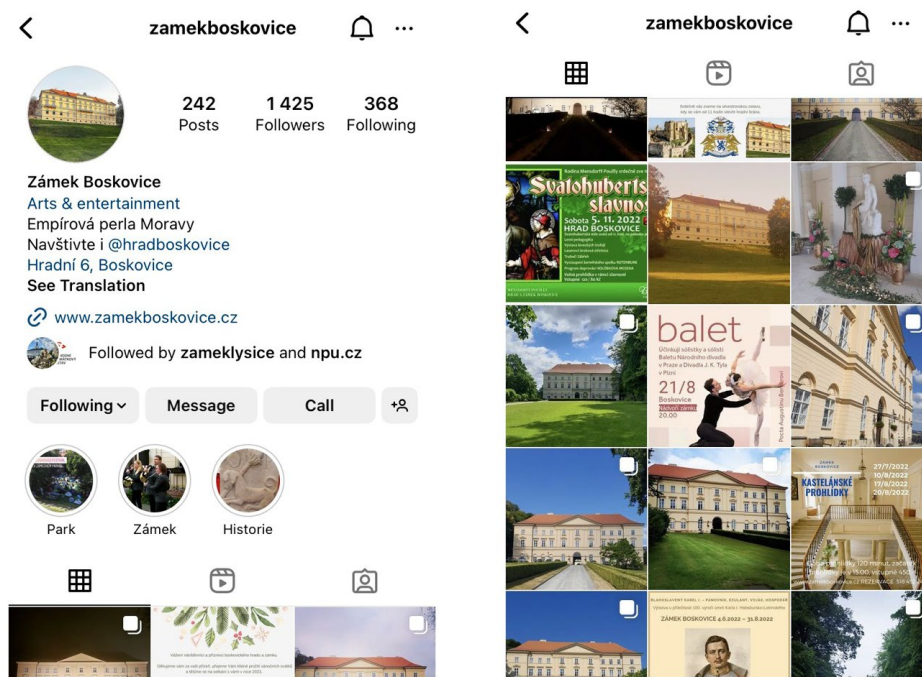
zamekboskovice

242 Posts
1 425 Followers
368 Following

Zámek Boskovice
Arts & entertainment
Empírová perla Moravy
Navštivte i @hradboskovice
Hradní 6, Boskovice
See Translation

www.zamekboskovice.cz

Followed by zameklysice and npu.cz

Following
Message
Call

Park
Zámek
Historie

zamekboskovice

Svatohubertské slavnosti
Sobota 5. 11. 2022
HRAD BOSKOVICE

balet
Účinkují sólistky a sólisti Baletu Národního divadla v Praze a Divadla J. K. Tyla v Plzni
21/8
Boskovice
Nádvoří zámku
20.00

KASTELÁNSKÉ PROHLÍDKY
27/7/2022
10/8/2022
17/8/2022
20/8/2022

ZÁMEK BOSKOVICE 4.6.2022 – 31.8.2022